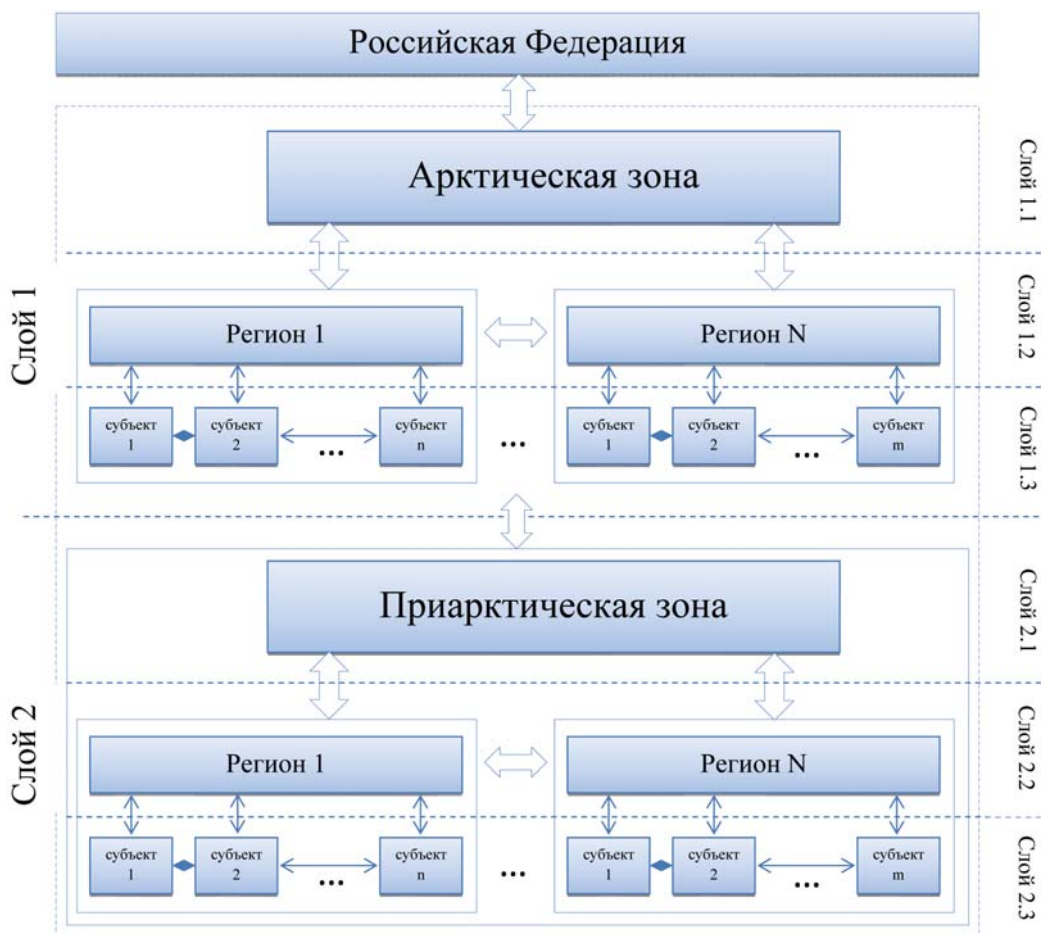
Российская Федерация

Слой 1

Арктическая зона

Слой 1.1

Регион 1

Регион N

Слой 1.2

субъект 1

субъект 2

...

субъект n

...

субъект 1

субъект 2

...

субъект m

Слой 1.3

Слой 2

Приарктическая зона

Слой 2.1

Регион 1

Регион N

Слой 2.2

субъект 1

субъект 2

...

субъект n

...

субъект 1

субъект 2

...

субъект m

Слой 2.3